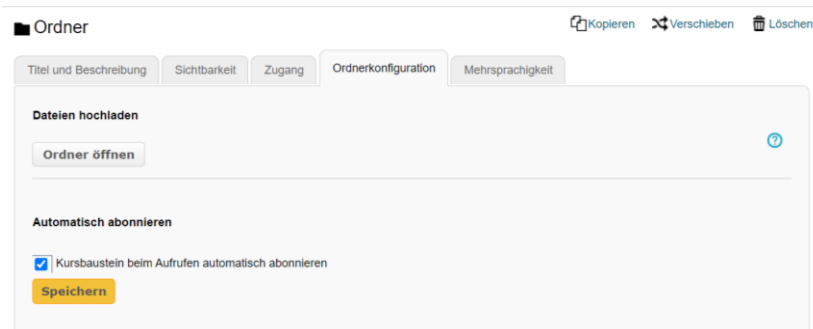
Ordner

Kopieren Verschieben Löschen

Titel und Beschreibung | Sichtbarkeit | Zugang | Ordnerkonfiguration | Mehrsprachigkeit

Dateien hochladen

Ordner öffnen

Automatisch abonnieren

Kursbaustein beim Aufrufen automatisch abonnieren

Speichern